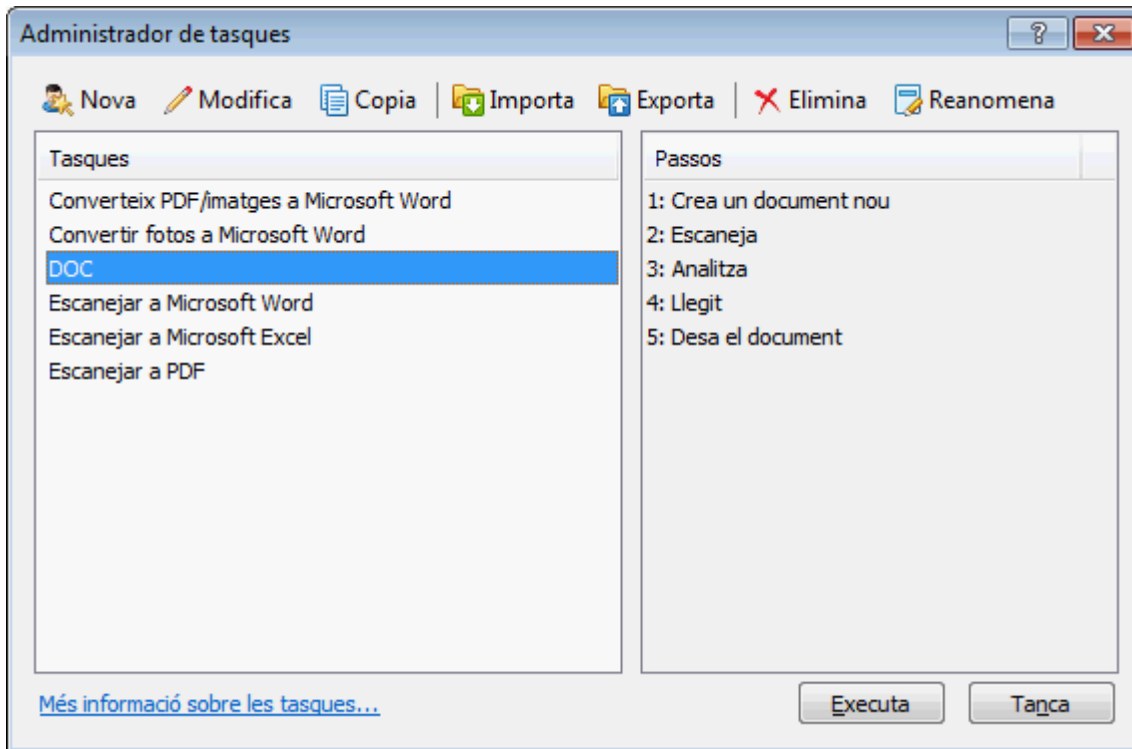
Administrador de tasques

?

Nova Modifica Copia Importa Exporta Elimina Reanomena

Tasques

Converteix PDF/imatges a Microsoft Word
Convertir fotos a Microsoft Word
DOC
Escanejar a Microsoft Word
Escanejar a Microsoft Excel
Escanejar a PDF

Passos

1: Crea un document nou
2: Escaneja
3: Analitza
4: Llegit
5: Desa el document

Més informació sobre les tasques...

Executa

Tanca